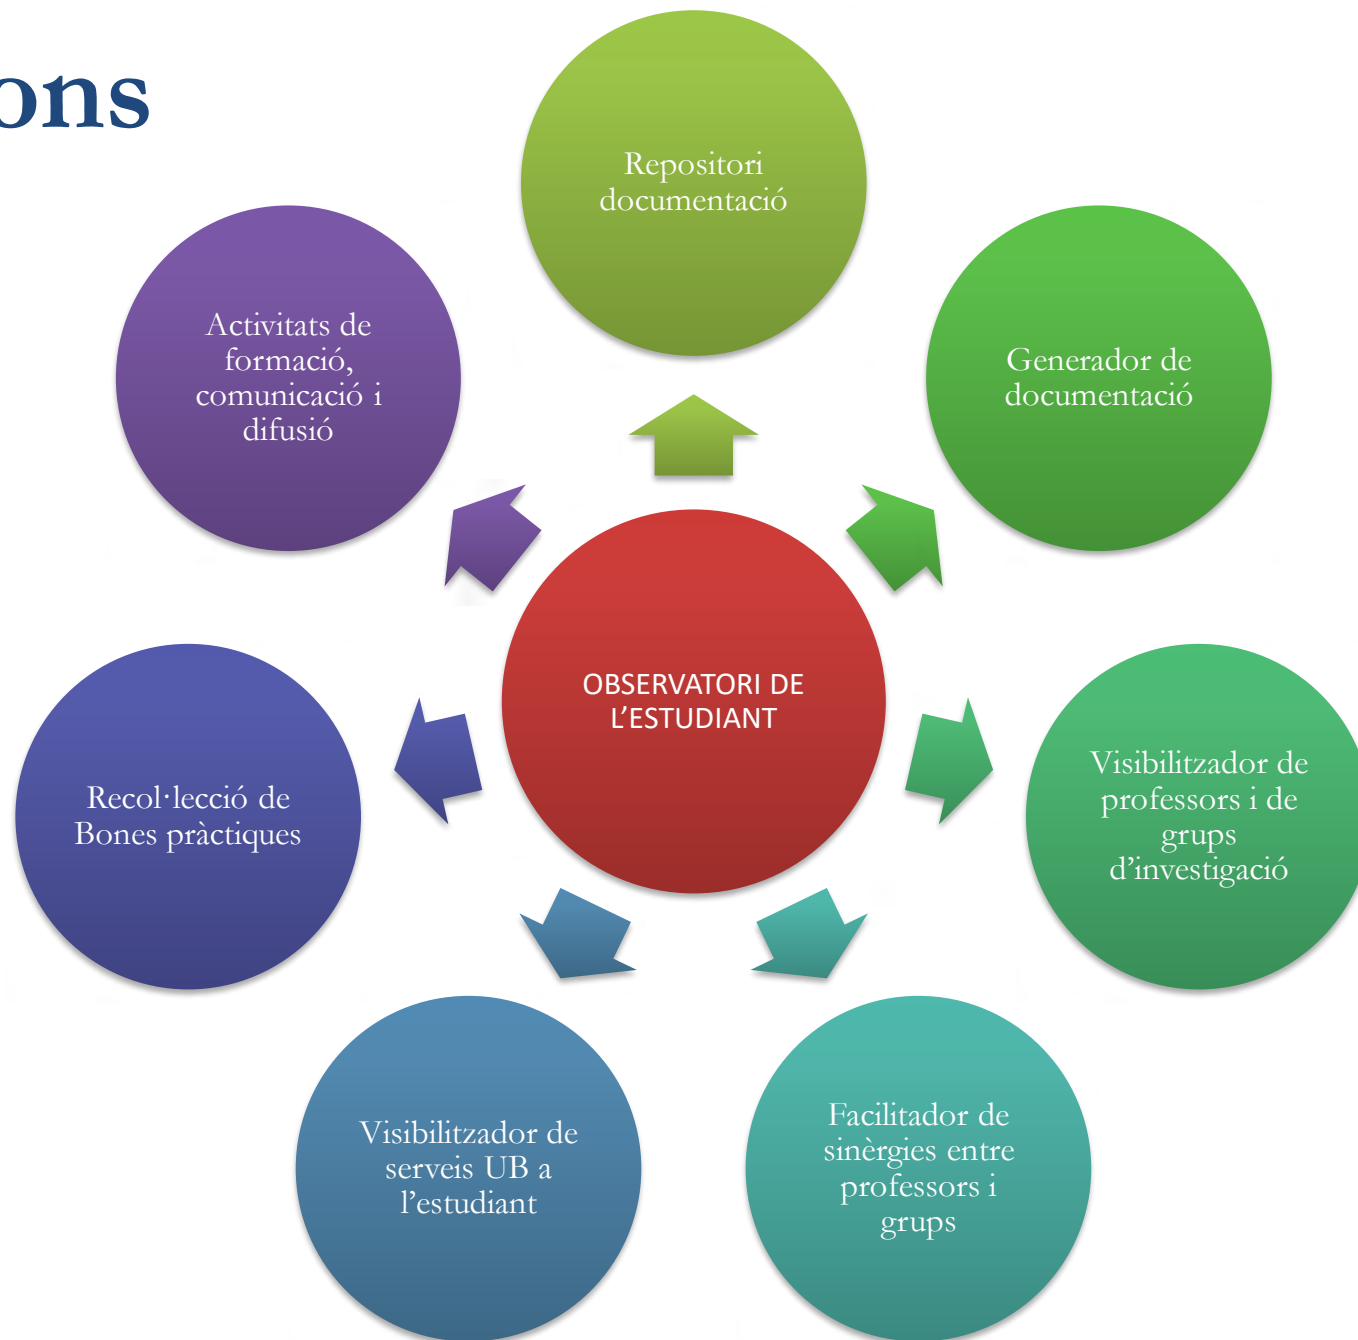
ons

Repositori documentació

Activitats de formació, comunicació i difusió

Generador de documentació

OBSERVATORI DE L'ESTUDIANT

Recol·lecció de Bones pràctiques

Visibilitzador de professors i de grups d'investigació

Visibilitzador de serveis UB a l'estudiant

Facilitador de sinèrgies entre professors i grups